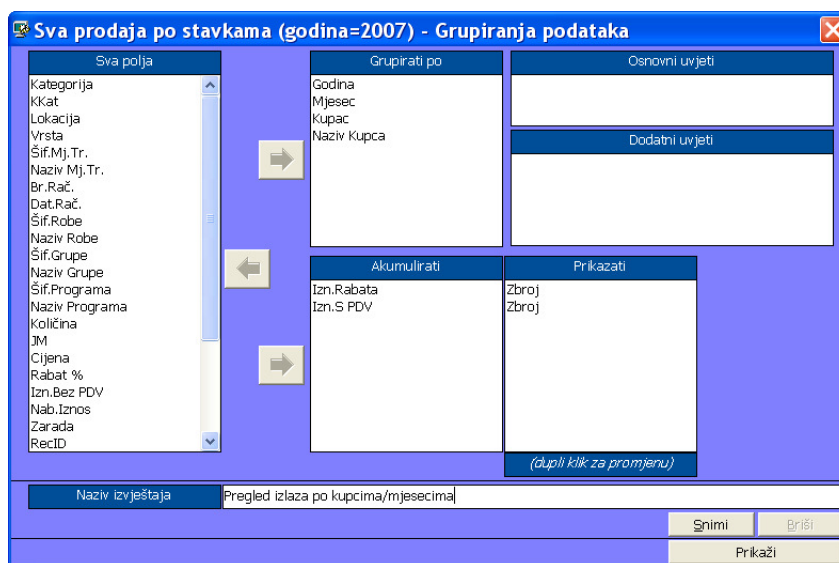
Sva prodaja po stavkama (godina=2007) - Grupiranja podataka

Sva polja
Kategorija
KKat
Lokacija
Vrsta
Šif.Mj.Tr.
Naziv Mj.Tr.
Br.Rač.
Dat.Rač.
Šif.Robe
Naziv Robe
Šif.Grupe
Naziv Grupe
Šif.Programa
Naziv Programa
Količina
JM
Cijena
Rabat %
Izn.Bez PDV
Nab.Iznos
Zarada
RecID

Grupirati po
Godina
Mjesec
Kupac
Naziv Kupca

Osnovni uvjeti

Dodatni uvjeti

Akumulirati
Izn.Rabata
Izn.S PDV

Prikazati
Zbroj
Zbroj

(dupli klik za promjenu)

Naziv izvještaja
Pregled izlaza po kupcima/mjesecima

Snimi
Briši
Prikaži